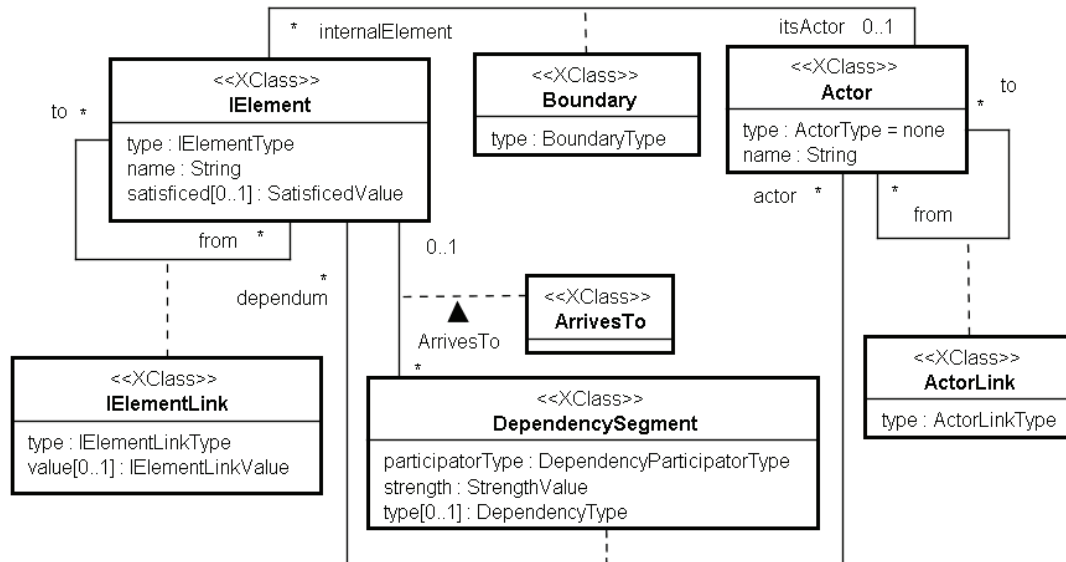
* internalElement

itsActor 0..1

<<XClass>>
IElement

type : IElementType
name : String
satisficed[0..1] : SatisficedValue

<<XClass>>
Boundary

type : BoundaryType

<<XClass>>
Actor

type : ActorType = none
name : String

to *

to

*

from *

actor *

*

from

0..1

*
dependum

<<XClass>>
ArrivesTo

ArrivesTo

*

<<XClass>>
IElementLink

type : IElementLinkType
value[0..1] : IElementLinkValue

<<XClass>>
DependencySegment

participatorType : DependencyParticipatorType
strength : StrengthValue
type[0..1] : DependencyType

<<XClass>>
ActorLink

type : ActorLinkType